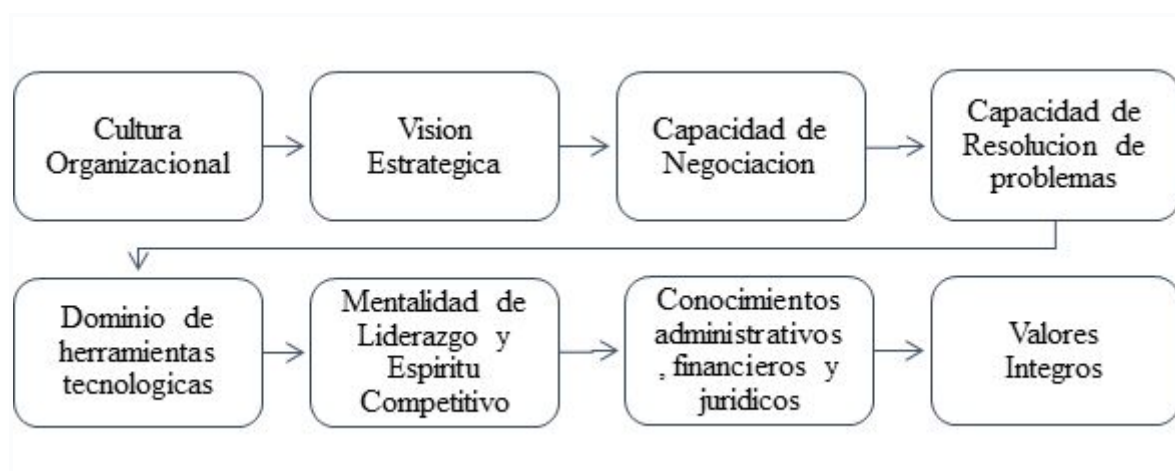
Cultura Organizacional

Vision Estrategica

Capacidad de Negociacion

Capacidad de Resolucion de problemas

Dominio de herramientas tecnologicas

Mentalidad de Liderazgo y Espiritu Competitivo

Conocimientos administrativos , financieros y juridicos

Valores Integros